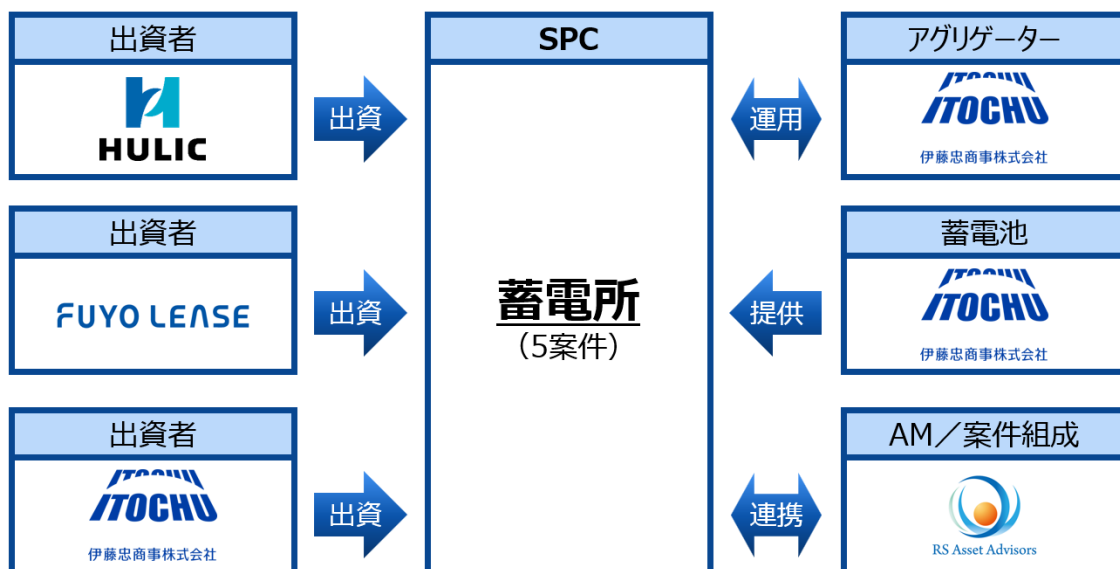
出資者

HULIC

出資

SPC

運用

アグリゲーター

ITOCHU
伊藤忠商事株式会社

出資者

FUYO LEASE

出資

蓄電所
（5案件）

提供

蓄電池

ITOCHU
伊藤忠商事株式会社

出資者

ITOCHU
伊藤忠商事株式会社

出資

連携

AM／案件組成

RS Asset Advisors